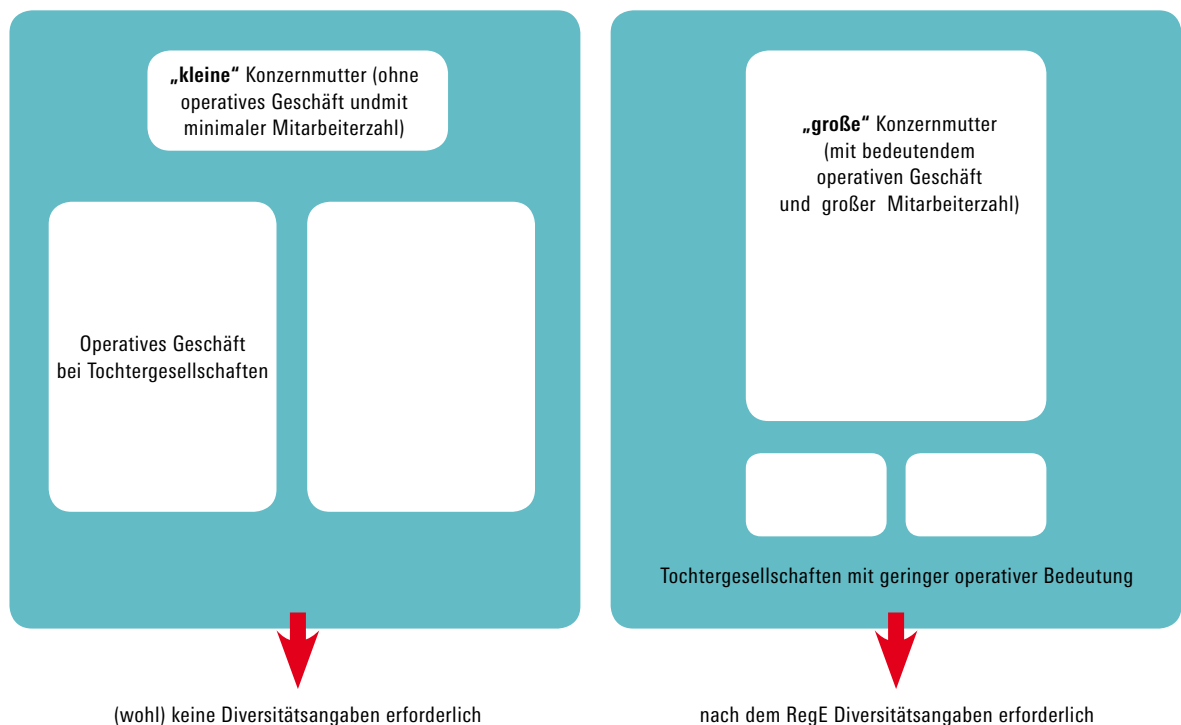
„kleine“ Konzernmutter (ohne operatives Geschäft undmit minimaler Mitarbeiterzahl)

Operatives Geschäft bei Tochtergesellschaften

(wohl) keine Diversitätsangaben erforderlich

„große“ Konzernmutter (mit bedeutendem operativen Geschäft und großer Mitarbeiterzahl)

Tochtergesellschaften mit geringer operativer Bedeutung

nach dem RegE Diversitätsangaben erforderlich